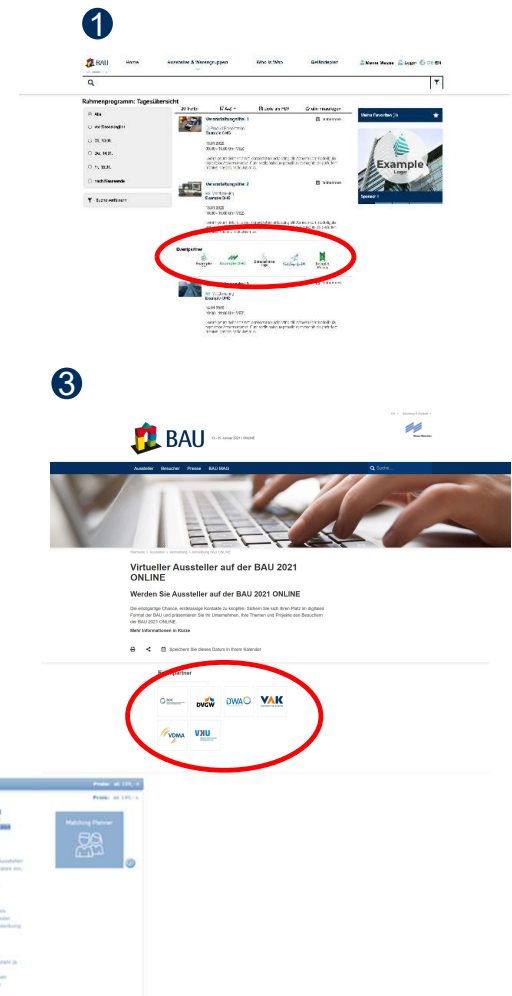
1

BAU Home Aussteller & Warengruppen Wer ist Wer Gelände Meine Messe Login EN

Rahmenprogramm: Tagesübersicht

Alle
Vorveranstaltungen
Di, 13.01.
Mi, 14.01.
Do, 15.01.
Nachfolgende

Suche verfeinern

Veranstaltungstitel 1
Example GmbH

Veranstaltungstitel 2
Example GmbH

Eventpartner

Example GmbH

Meine Favoriten

Example
Logo

Sponsor

3

BAU

Aussteller Besucher Presse BAU IMAG

Suche

Virtueller Aussteller auf der BAU 2021 ONLINE

Werden Sie Aussteller auf der BAU 2021 ONLINE

Die einzigartige Chance, wertvolle Kontakte zu knüpfen: Sichern Sie sich Ihren Platz im digitalen Format der BAU und präsentieren Sie Ihr Unternehmen, Ihre Themen und Projekte den Besuchern der BAU 2021 ONLINE.

Mehr Informationen in Kürze

Speichern Sie dieses Datum in Ihrem Kalender

Eventpartner

DVGW DWA VAK VDMA VKU

Matching Planner